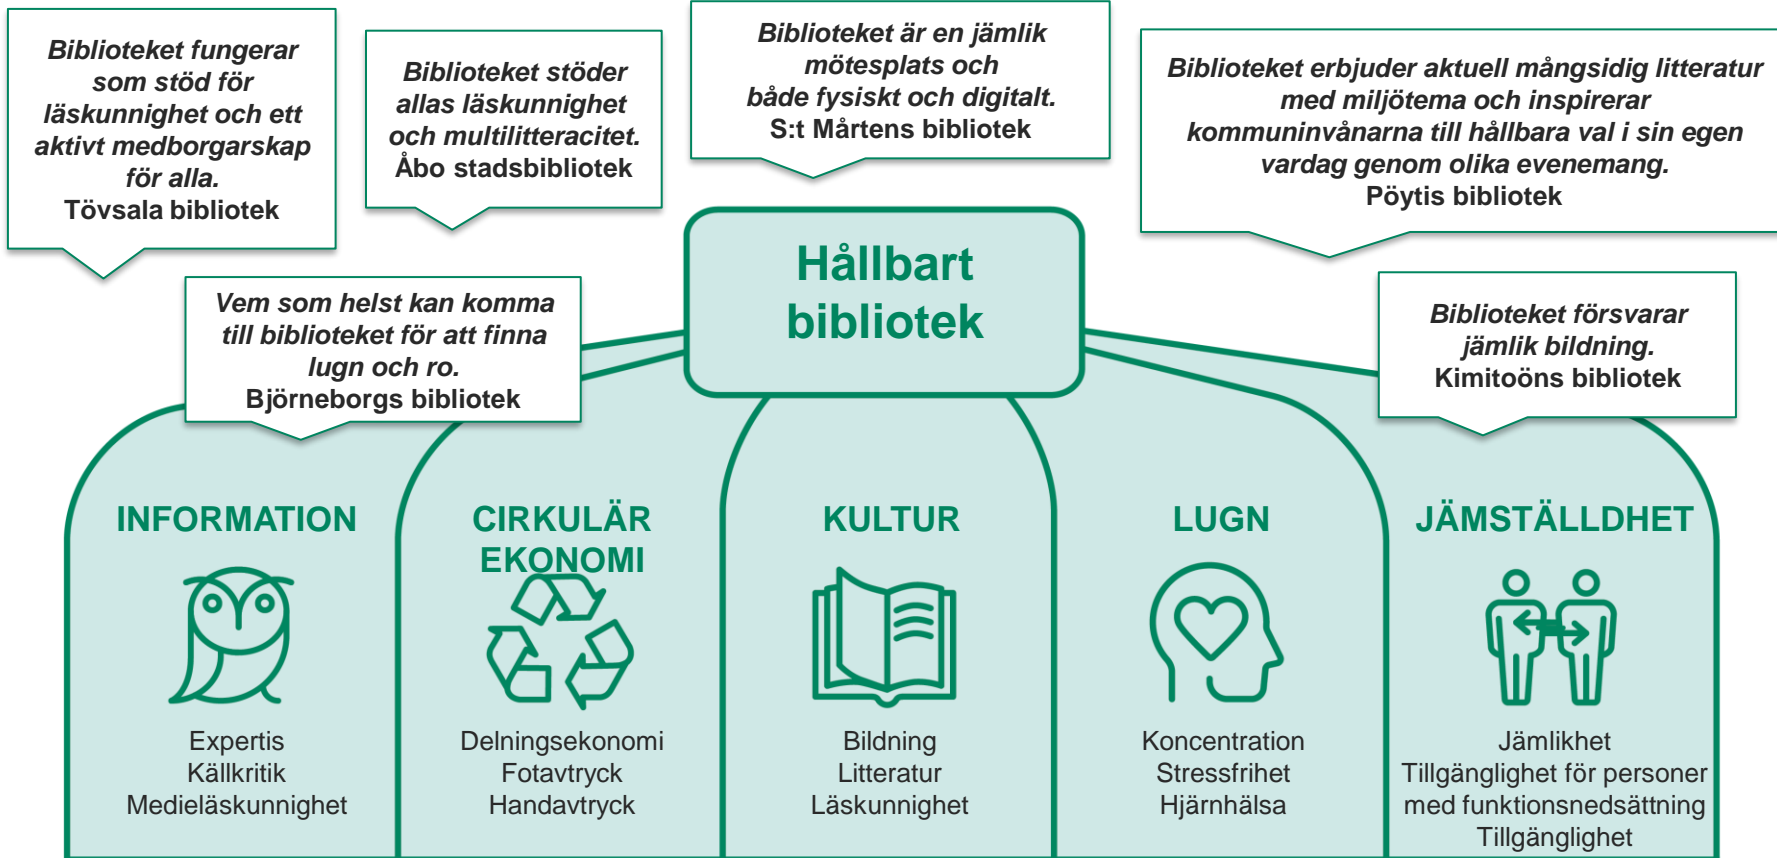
Biblioteket fungerar som stöd för läskunnighet och ett aktivt medborgarskap för alla.
Tövsala bibliotek

Biblioteket stöder allas läskunnighet och multilitteracitet.
Åbo stadsbibliotek

Biblioteket är en jämlik mötesplats och både fysiskt och digitalt.
S:t Mårtens bibliotek

Biblioteket erbjuder aktuell mångsidig litteratur med miljötema och inspirerar kommuninvånarna till hållbara val i sin egen vardag genom olika evenemang.
Pöytis bibliotek

Hållbart bibliotek

Vem som helst kan komma till biblioteket för att finna lugn och ro.
Björneborgs bibliotek

Biblioteket försvarar jämlik bildning.
Kimitoöns bibliotek

INFORMATION
Expertis
Källkritik
Medieläskunnighet

CIRKULÄR EKONOMI
Delningsekonomi
Fotavtryck
Handavtryck

KULTUR
Bildning
Litteratur
Läskunnighet

LUGN
Koncentration
Stressfrihet
Hjärnhälsa

JÄMSTÄLLDHET
Jämlikhet
Tillgänglighet för personer med funktionsnedsättning
Tillgänglighet